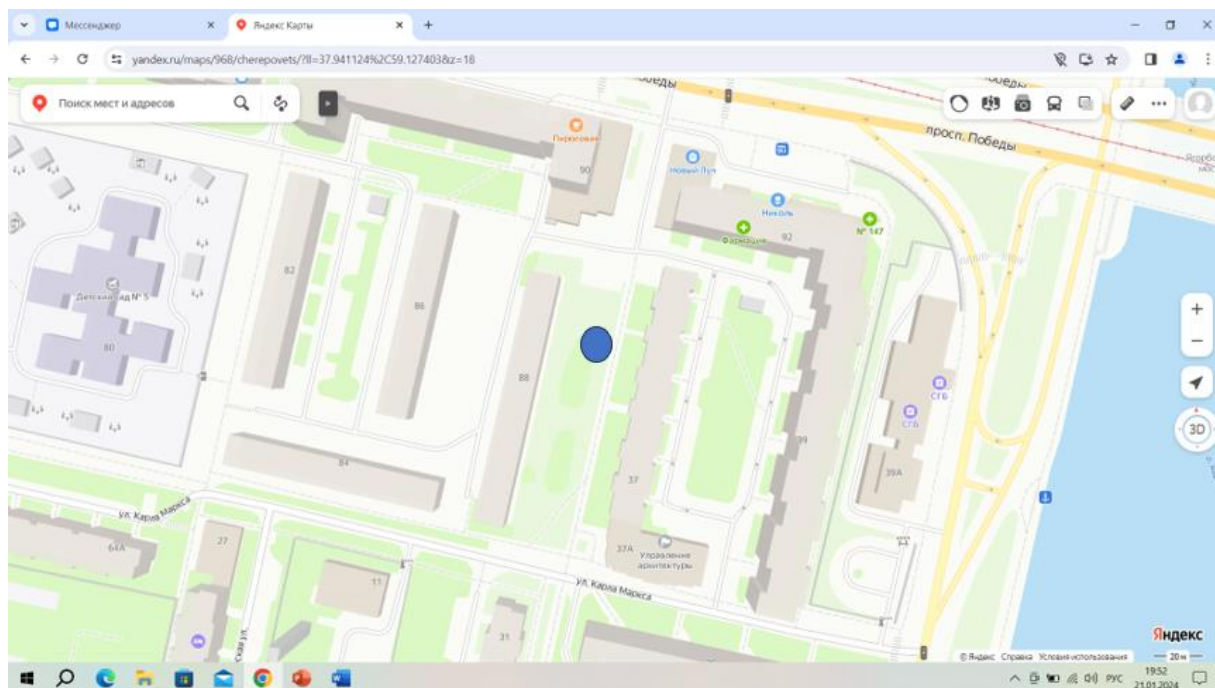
Мессенджер
Яндекс Карты
yandex.ru/maps/968/cherepovets/?ll=37.941124%2C59.127403&z=18
Поиск мест и адресов
Победы
просп. Победы
Пирожковая
90
Новый Пул
Николь
Фармация
92
№ 147
82
86
88
Детский сад № 5
80
84
37
37А
Управление архитектуры
39
СГБ
СГБ
39А
ул. Карла Маркса
ул. Карла Маркса
64А
27
11
31
3D
Яндекс
© Яндекс Справка Условия использования
20 м
РУС
19:52
21.01.2024